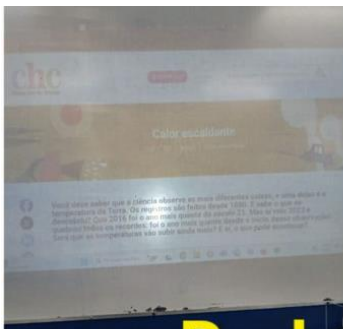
chc

Calor escaldante

Você deve saber que a ciência observa os mais diferentes sinais, e uma delas é a temperatura da Terra. Os registros são feitos desde 1880. E sabe o que foi descoberto? Que 2016 foi o ano mais quente do século 21. Mas se você 2023 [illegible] quebrou todos os recordes, foi o ano mais quente desde o início desses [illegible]. Será que as temperaturas vão subir ainda mais? E aí, o que pode acontecer?